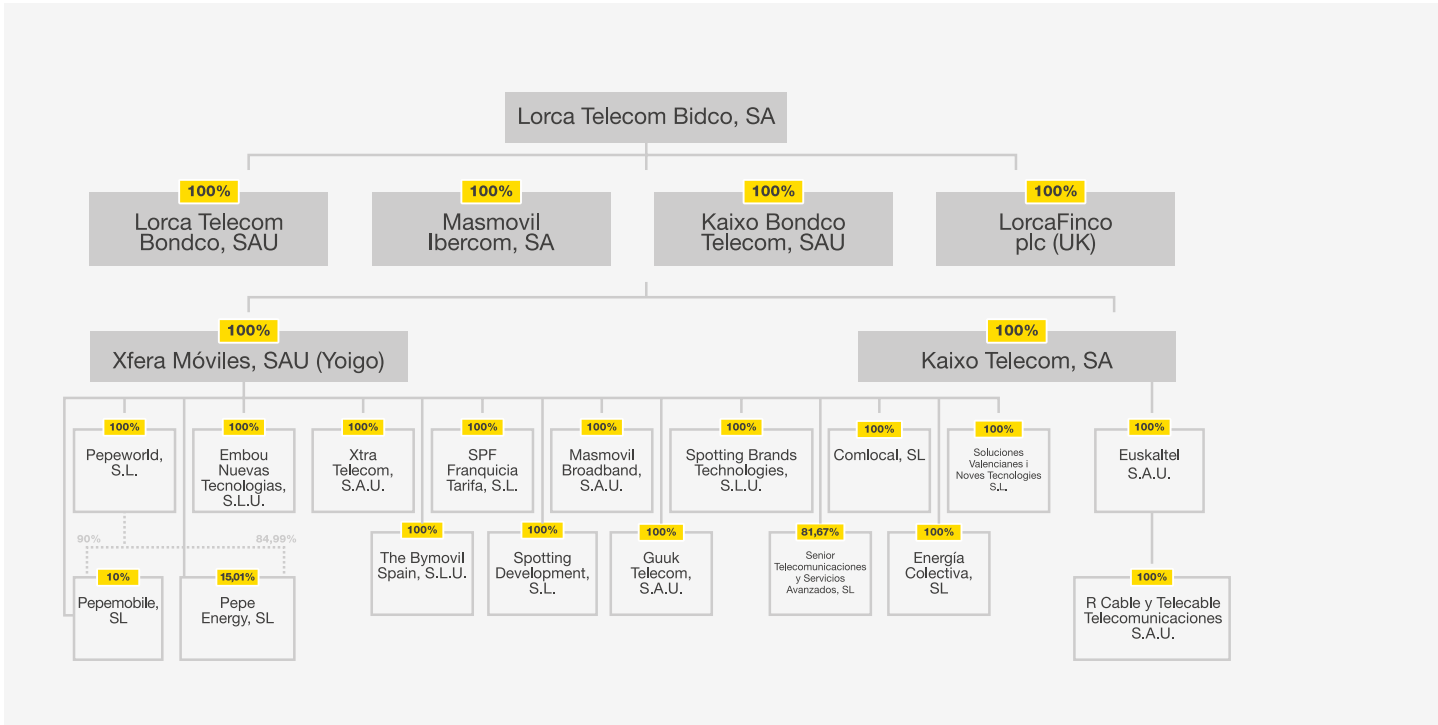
Lorca Telecom Bidco, SA

100%
Lorca Telecom Bondco, SAU

100%
Masmovil Ibercom, SA

100%
Kaixo Bondco Telecom, SAU

100%
LorcaFinco plc (UK)

100%
Xfera Móviles, SAU (Yoigo)

100%
Kaixo Telecom, SA

100%
Pepeworld, S.L.

100%
Embou Nuevas Tecnologias, S.L.U.

100%
Xtra Telecom, S.A.U.

100%
SPF Franquicia Tarifa, S.L.

100%
Masmovil Broadband, S.A.U.

100%
Spotting Brands Technologies, S.L.U.

100%
Comlocal, SL

100%
Soluciones Valencianes i Noves Tecnologies S.L.

100%
Euskaltel S.A.U.

90%

84,99%

10%
Pepemobile, SL

15,01%
Pepe Energy, SL

100%
The Bymovil Spain, S.L.U.

100%
Spotting Development, S.L.

100%
Guuk Telecom, S.A.U.

81,67%
Senior Telecomunicaciones y Servicios Avanzados, SL

100%
Energía Colectiva, SL

100%
R Cable y Telecable Telecomunicaciones S.A.U.